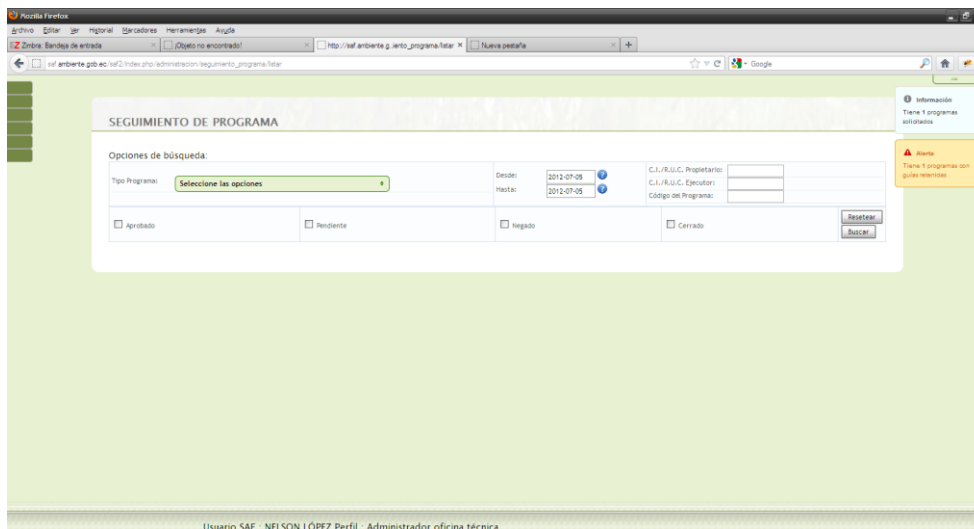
Mozilla Firefox
Archivo Editar Ver Historial Marcadores Herramientas Ayuda
Zimbra: Bandeja de entrada
¡Objeto no encontrado!
http://saf.ambiente.g..iento_programa/listar
Nueva pestaña
saf.ambiente.gob.ec/saf2/index.php/administracion/seguimiento_programa/listar
Google

SEGUIMIENTO DE PROGRAMA

Opciones de búsqueda:

Tipo Programa: Seleccione las opciones

Desde: 2012-07-05
Hasta: 2012-07-05

C.I./R.U.C. Propietario:
C.I./R.U.C. Ejecutor:
Código del Programa:

Aprobado
Pendiente
Negado
Cerrado

Resetear
Buscar

Información
Tiene 9 programas solicitados

Alerta
Tiene 9 programas con guías retenidas

Usuario SAF : NELSON LÓPEZ Perfil : Administrador oficina técnica